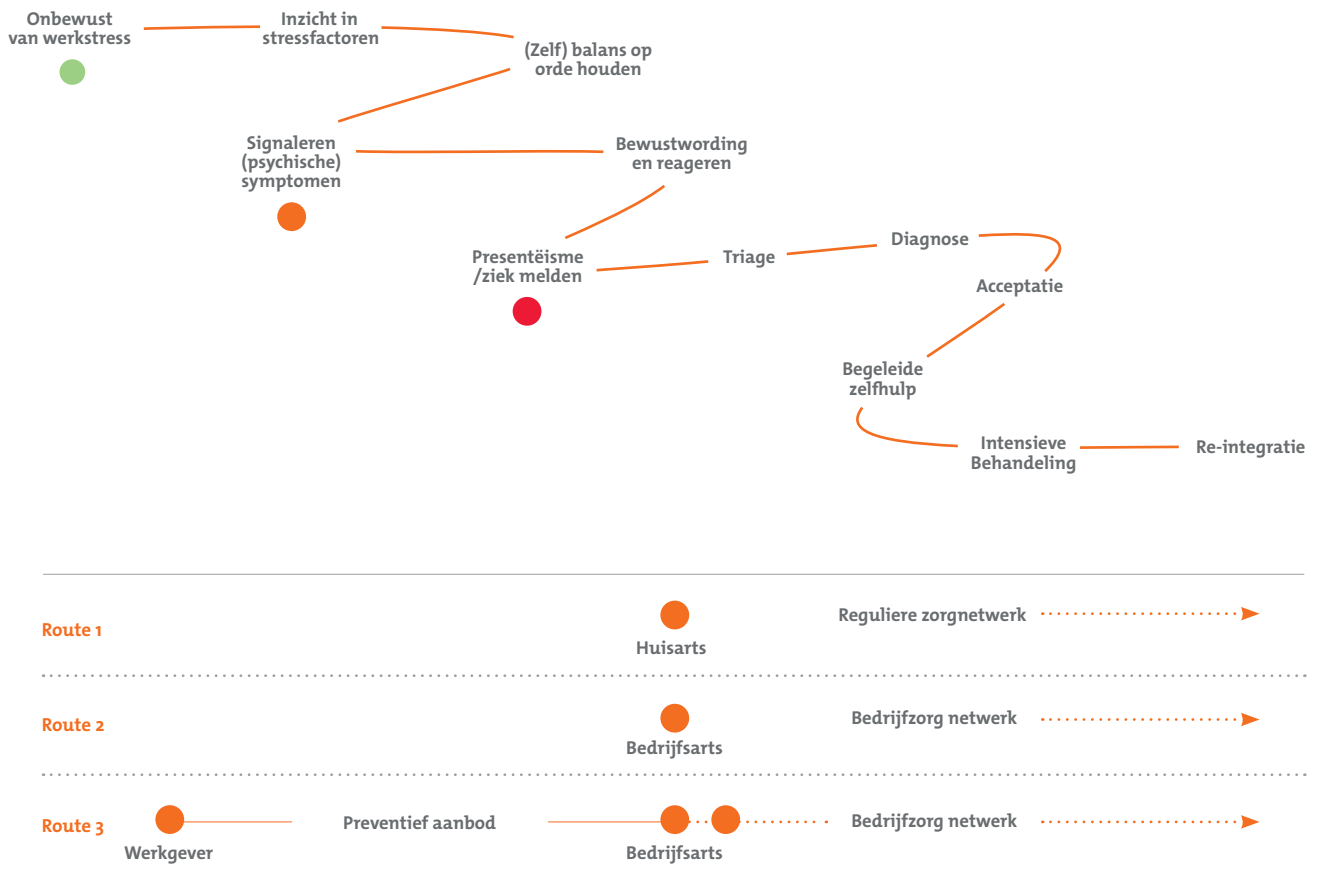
Onbewust van werkstress

Inzicht in stressfactoren

(Zelf) balans op orde houden

Signaleren (psychische) symptomen

Bewustwording en reageren

Presentëisme /ziek melden

Triage

Diagnose

Acceptatie

Begeleide zelfhulp

Intensieve Behandeling

Re-integratie

Route 1

Huisarts

Reguliere zorgnetwerk

Route 2

Bedrijfsarts

Bedrijfzorg netwerk

Route 3

Werkgever

Preventief aanbod

Bedrijfsarts

Bedrijfzorg netwerk